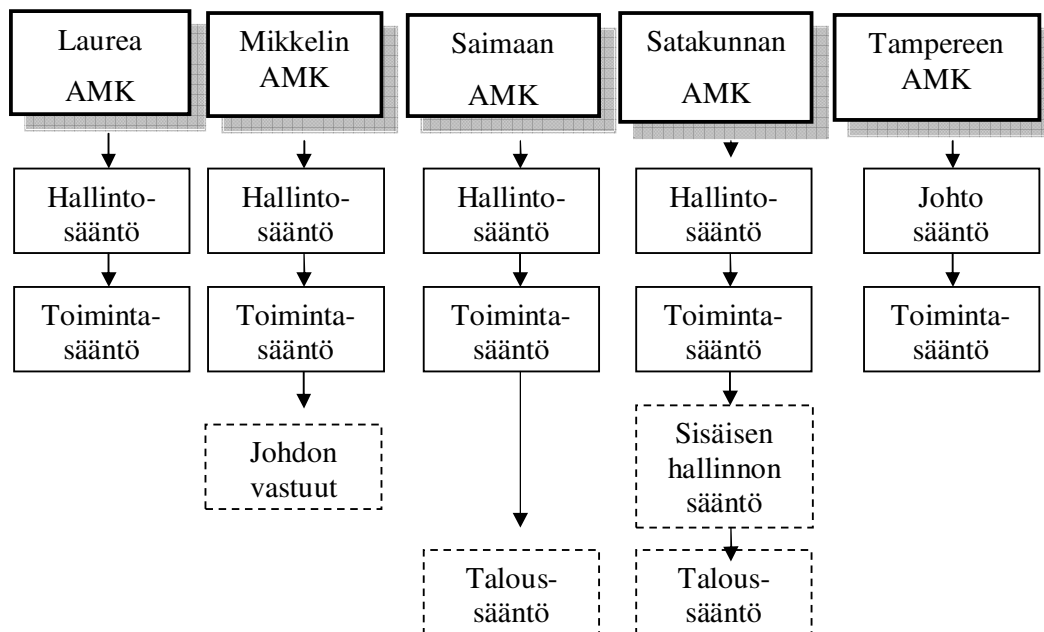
Laurea AMK

Hallintosääntö

Toimintasääntö

Mikkelin AMK

Hallintosääntö

Toimintasääntö

Johdon vastuut

Saimaan AMK

Hallintosääntö

Toimintasääntö

Taloussääntö

Satakunnan AMK

Hallintosääntö

Toimintasääntö

Sisäisen hallinnon sääntö

Taloussääntö

Tampereen AMK

Johto sääntö

Toimintasääntö